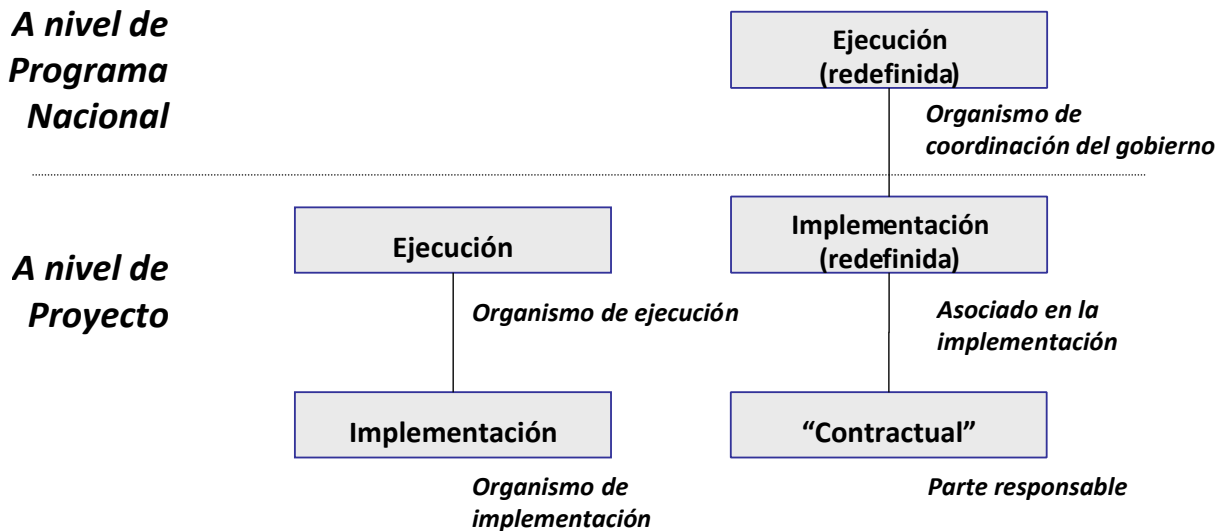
A nivel de Programa Nacional

Ejecución (redefinida)

Organismo de coordinación del gobierno

A nivel de Proyecto

Ejecución

Organismo de ejecución

Implementación

Organismo de implementación

Implementación (redefinida)

Asociado en la implementación

“Contractual”

Parte responsable